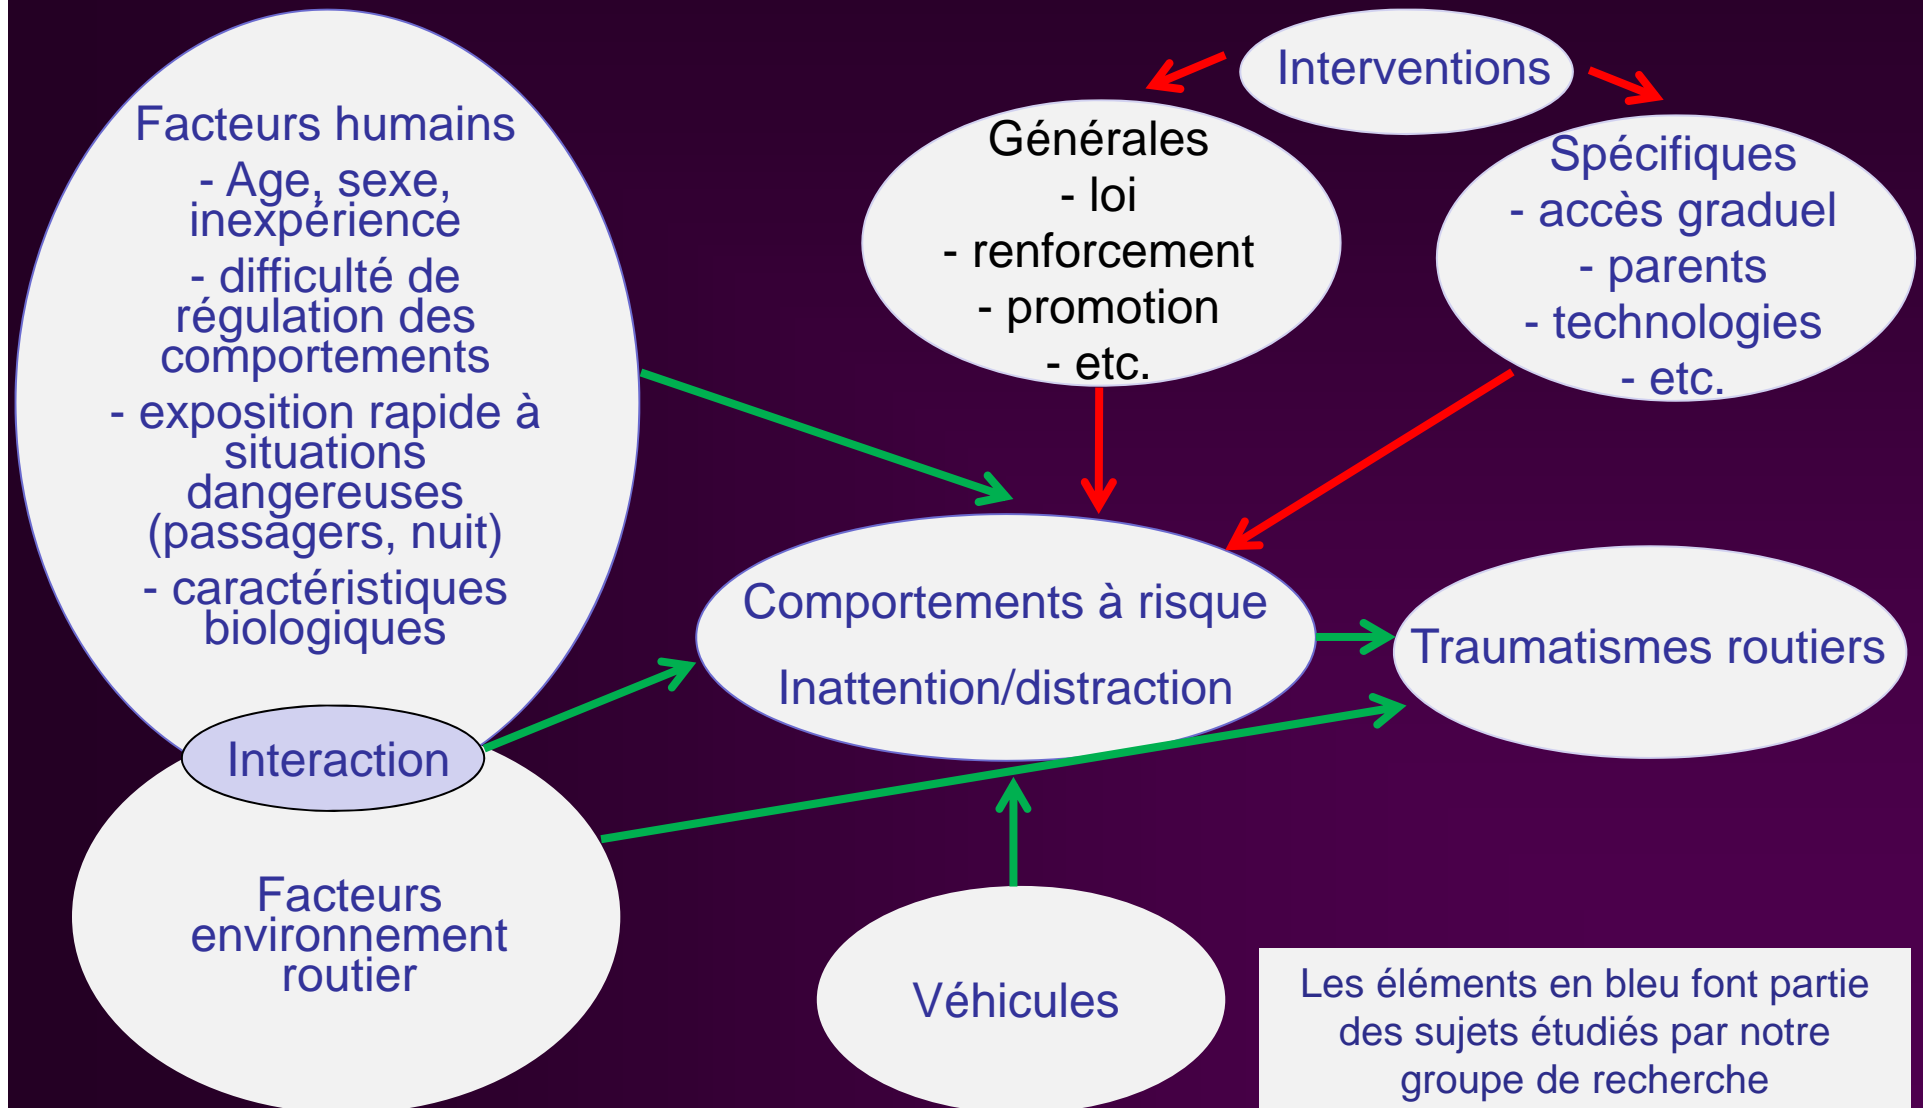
Facteurs humains
- Age, sexe, inexpérience
- difficulté de régulation des comportements
- exposition rapide à situations dangereuses (passagers, nuit)
- caractéristiques biologiques

Interventions

Générales
- loi
- renforcement
- promotion
- etc.

Spécifiques
- accès graduel
- parents
- technologies
- etc.

Comportements à risque
Inattention/distraction

Traumatismes routiers

Interaction

Facteurs environnement routier

Véhicules

Les éléments en bleu font partie des sujets étudiés par notre groupe de recherche